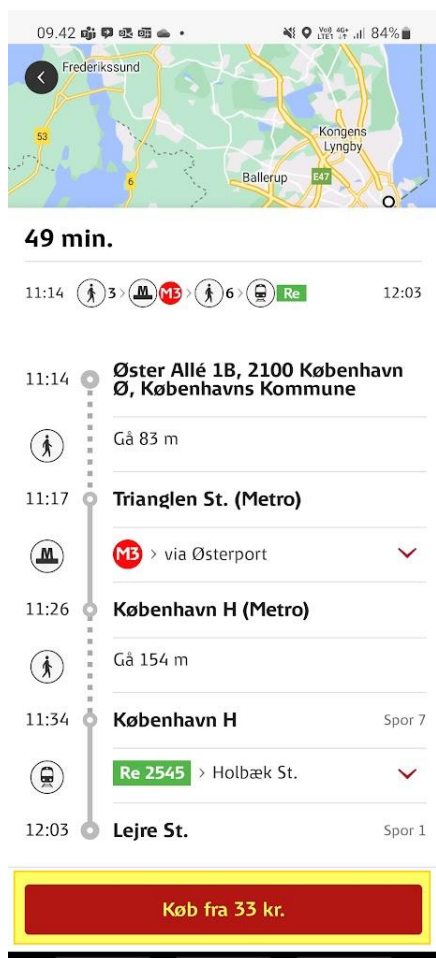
09.42 84%

Frederikssund
53
6
Kongens Lyngby
Ballerup
E47

49 min.

11:14 3 M M3 6 Re 12:03

11:14 Øster Allé 1B, 2100 København Ø, Københavns Kommune

Gå 83 m

11:17 Trianglen St. (Metro)

M3 > via Østerport

11:26 København H (Metro)

Gå 154 m

11:34 København H Spor 7

Re 2545 > Holbæk St.

12:03 Lejre St. Spor 1

Køb fra 33 kr.